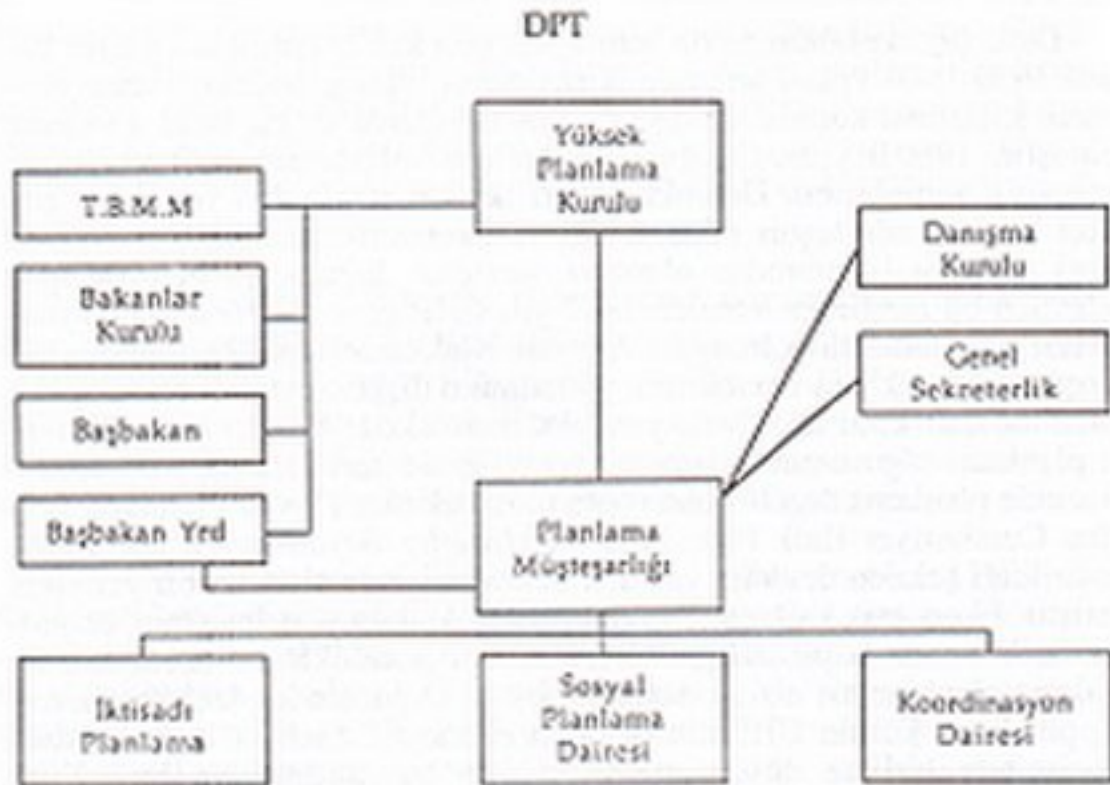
DPT

Yüksek Planlama Kurulu

T.B.M.M

Danışma Kurulu

Bakanlar Kurulu

Genel Sekreterlik

Başbakan

Başbakan Yrd

Planlama Müsteşarlığı

İktisadi Planlama

Sosyal Planlama Dairesi

Koordinasyon Dairesi